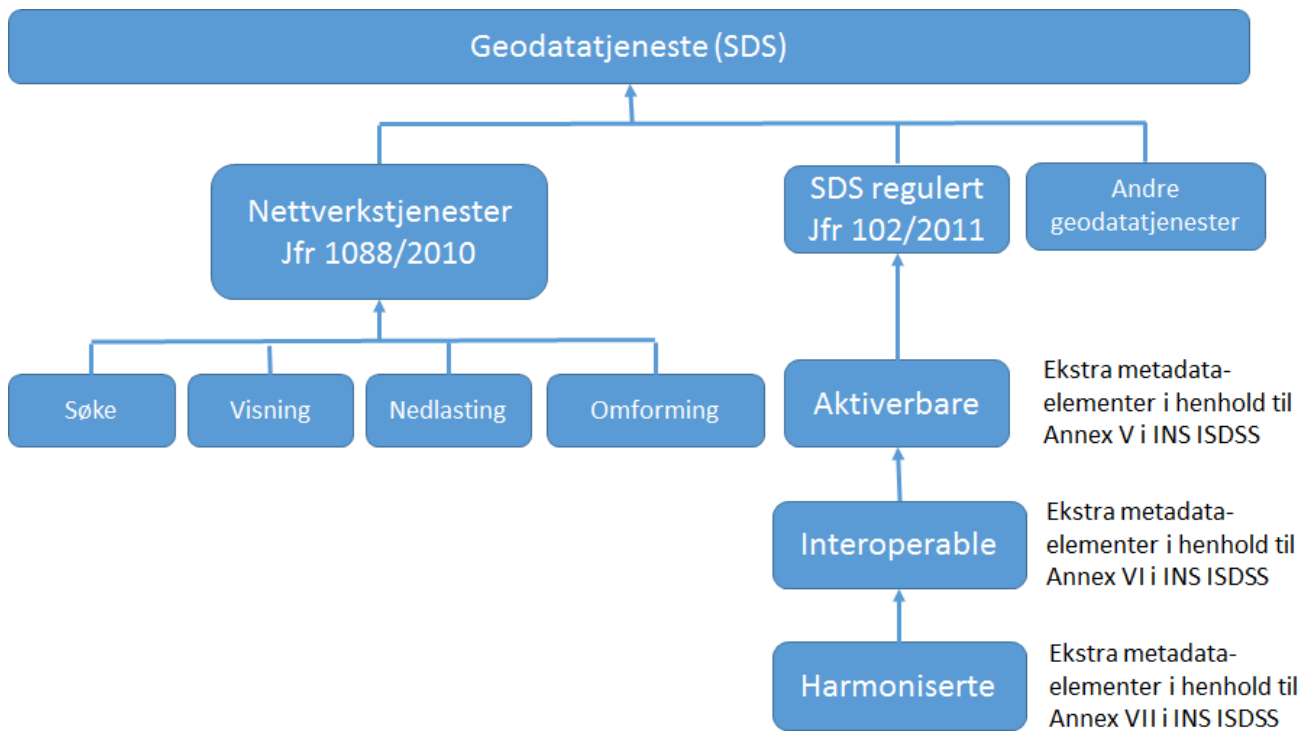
Geodatatjeneste (SDS)

Nettverkstjenester
Jfr 1088/2010

SDS regulert
Jfr 102/2011

Andre geodatatjenester

Søke

Visning

Nedlasting

Omforming

Aktiverbare

Ekstra metadataelementer i henhold til Annex V i INS ISDSS

Interoperable

Ekstra metadataelementer i henhold til Annex VI i INS ISDSS

Harmoniserte

Ekstra metadataelementer i henhold til Annex VII i INS ISDSS